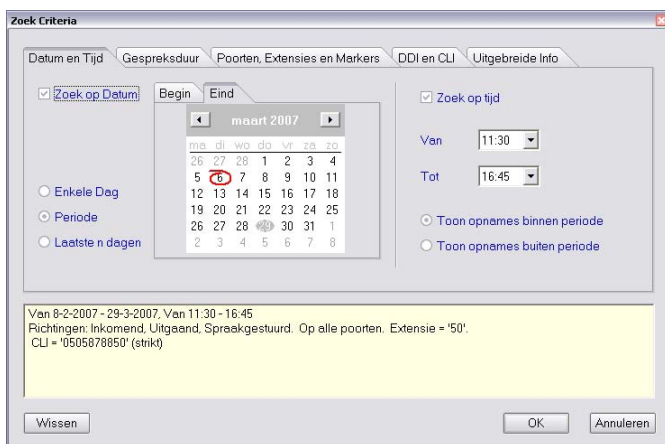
Zoek Criteria

Datum en Tijd | Gespreksduur | Poorten, Extensies en Markers | DDI en CLI | Uitgebreide Info

Zoek op Datum

Begin | Eind

maart 2007

| ma | di | wo | do | vr | za | zo |
|---|---|---|---|---|---|---|
| 26 | 27 | 28 | 1 | 2 | 3 | 4 |
| 5 | 6 | 7 | 8 | 9 | 10 | 11 |
| 12 | 13 | 14 | 15 | 16 | 17 | 18 |
| 19 | 20 | 21 | 22 | 23 | 24 | 25 |
| 26 | 27 | 28 | 29 | 30 | 31 | 1 |
| 2 | 3 | 4 | 5 | 6 | 7 | 8 |

Enkele Dag
Periode
Laatste n dagen

Zoek op tijd

Van 11:30

Tot 16:45

Toon opnames binnen periode
Toon opnames buiten periode

Van 8-2-2007 - 29-3-2007, Van 11:30 - 16:45
Richtingen: Inkomend, Uitgaand, Spraakgestuurd. Op alle poorten. Extensie = '50'.
CLI = '0505878850' (strikt)

Wissen

OK

Annuleren